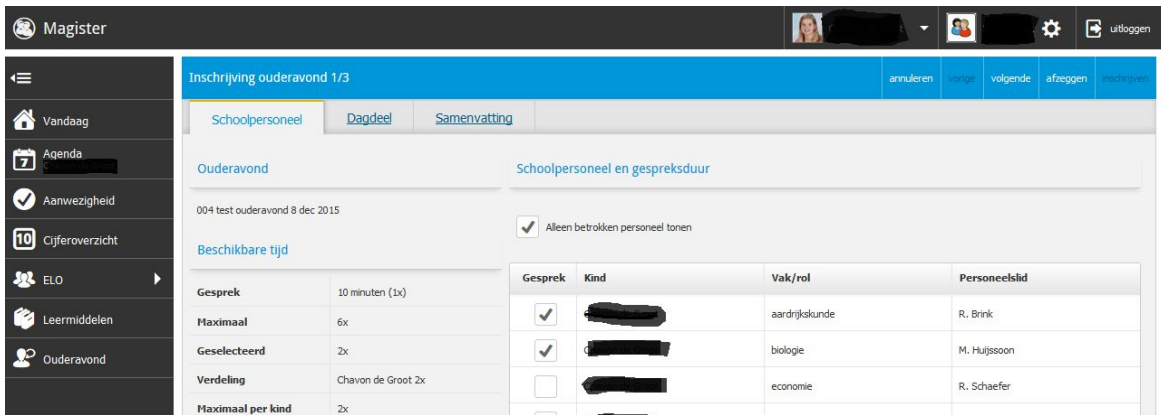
Magister

uitloggen

Vandaag
Agenda
Aanwezigheid
10 Cijferoverzicht
ELO
Leermiddelen
Ouderavond

Inschrijving ouderavond 1/3

annuleren vorige volgende afzeggen inschrijven

Schoolpersoneel Dagdeel Samenvatting

Ouderavond

004 test ouderavond 8 dec 2015

Beschikbare tijd

| Gesprek | 10 minuten (1x) |
|---|---|
| Maximaal | 6x |
| Geselecteerd | 2x |
| Verdeling | Chavon de Groot 2x |
| Maximaal per kind | 2x |

Schoolpersoneel en gespreksduur

Alleen betrokken personeel tonen

| Gesprek | Kind | Vak/rol | Personeelslid |
|---|---|---|---|
| ✓ | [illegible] | aardrijkskunde | R. Brink |
| ✓ | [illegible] | biologie | M. Huijssoon |
| | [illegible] | economie | R. Schaefer |